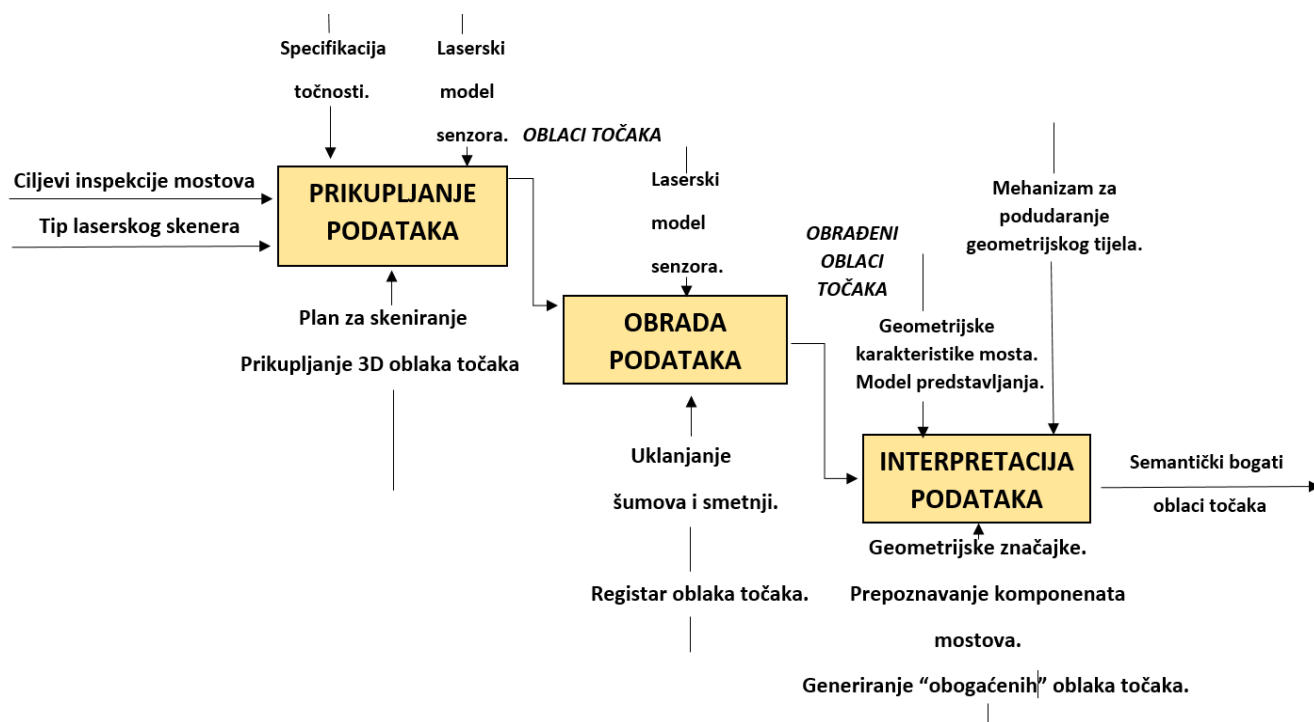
Specifikacija točnosti.

Laserski model senzora.

OBLACI TOČAKA

Ciljevi inspekcije mostova

Tip laserskog skenera

PRIKUPLJANJE PODATAKA

Plan za skeniranje

Prikupljanje 3D oblaka točaka

Laserski model senzora.

OBRAĐENI OBLACI TOČAKA

Mehanizam za podudaranje geometrijskog tijela.

OBRADA PODATAKA

Geometrijske karakteristike mosta. Model predstavljanja.

Uklanjanje šumova i smetnji.

Registar oblaka točaka.

INTERPRETACIJA PODATAKA

Semantički bogati oblaci točaka

Geometrijske značajke.

Prepoznavanje komponenata mostova.

Generiranje “obogaćenih” oblaka točaka.